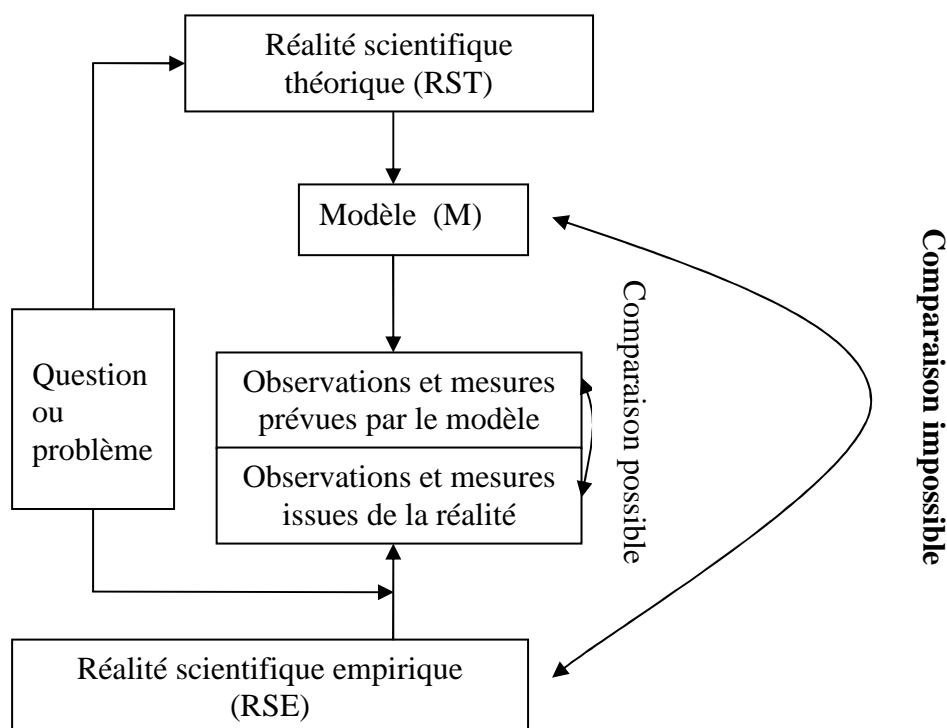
Réalité scientifique théorique (RST)

Modèle (M)

Question ou problème

Observations et mesures prévues par le modèle

Observations et mesures issues de la réalité

Comparaison possible

Comparaison impossible

Réalité scientifique empirique (RSE)